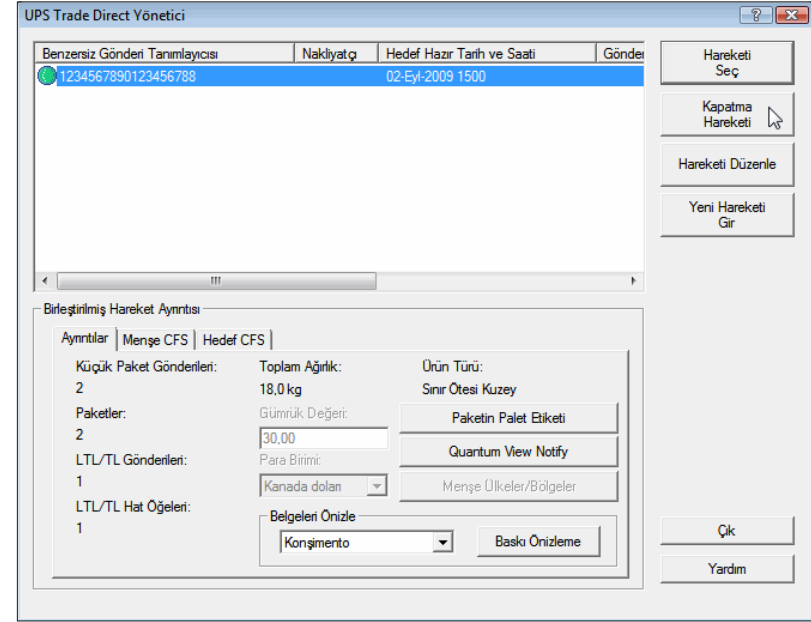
UPS Trade Direct Yönetici

| Benzersiz Gönderi Tanımlayıcısı | Nakliyatçı | Hedef Hazır Tarih ve Saati | Göndel |
|---|---|---|---|
| 1234567890123456788 | | 02-Eyl-2009 1500 | |

Hareketi Seç

Kapatma Hareketi

Hareketi Düzenle

Yeni Hareketi Gir

Birleştirilmiş Hareket Ayrıntısı

Ayrıntılar | Menşe CFS | Hedef CFS

Küçük Paket Gönderileri:
2

Paketler:
2

LTL/TL Gönderileri:
1

LTL/TL Hat Öğeleri:
1

Toplam Ağırlık:
18,0 kg

Gümrük Değeri:
30,00

Para Birimi:
Kanada doları

Ürün Türü:
Sınır Ötesi Kuzey

Paketin Palet Etiketi

Quantum View Notify

Menşe Ülkeler/Bölgeler

Belgeleri Önizle

Konşimento

Baskı Önizleme

Çık

Yardım